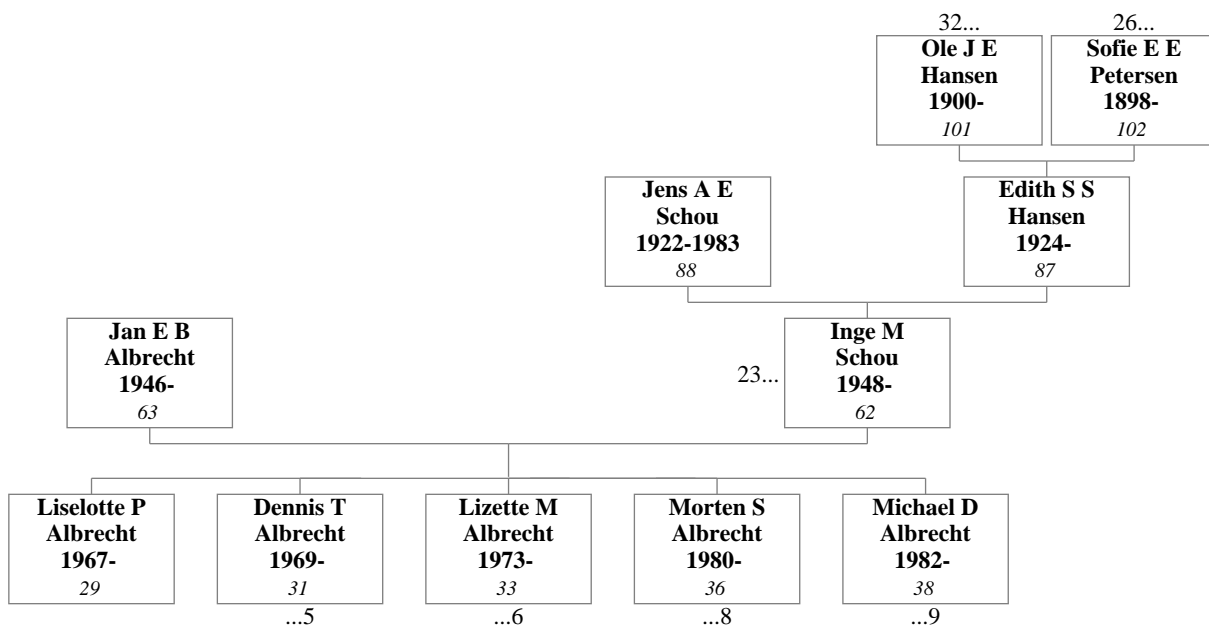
32...
**Ole J E Hansen 1900-**
*101*

26...
**Sofie E E Petersen 1898-**
*102*

**Jens A E Schou 1922-1983**
*88*

**Edith S S Hansen 1924-**
*87*

**Jan E B Albrecht 1946-**
*63*

23...
**Inge M Schou 1948-**
*62*

**Liselotte P Albrecht 1967-**
*29*

**Dennis T Albrecht 1969-**
*31*
...5

**Lizette M Albrecht 1973-**
*33*
...6

**Morten S Albrecht 1980-**
*36*
...8

**Michael D Albrecht 1982-**
*38*
...9